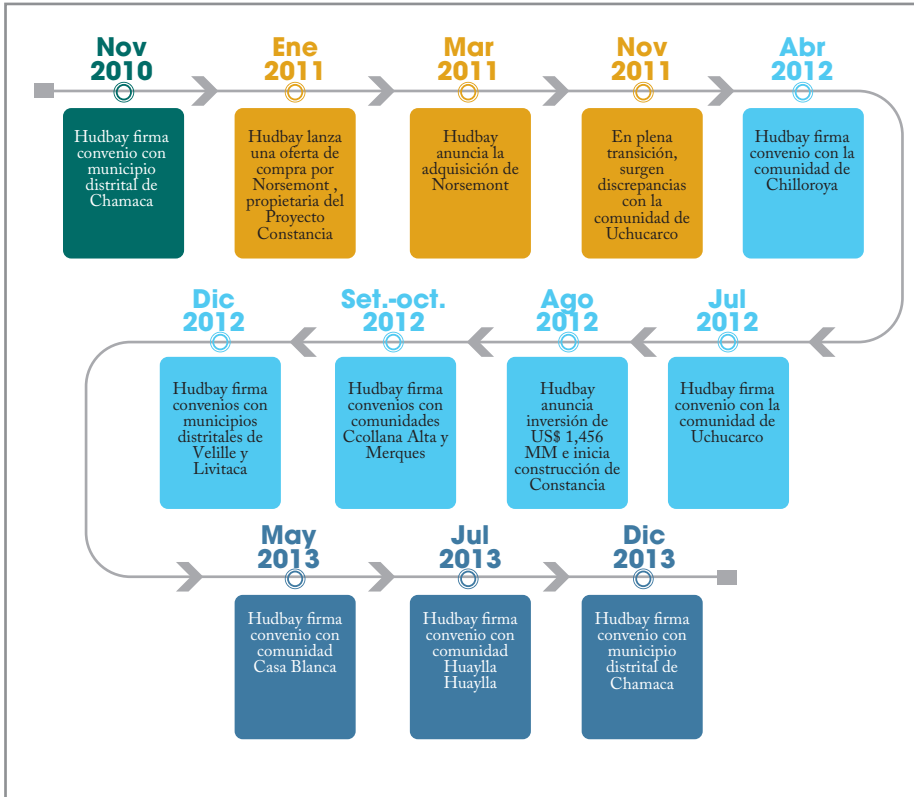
Nov 2010

Hudbay firma convenio con municipio distrital de Chamaca

Ene 2011

Hudbay lanza una oferta de compra por Norsemont , propietaria del Proyecto Constancia

Mar 2011

Hudbay anuncia la adquisición de Norsemont

Nov 2011

En plena transición, surgen discrepancias con la comunidad de Uchucarco

Abr 2012

Hudbay firma convenio con la comunidad de Chilloroya

Jul 2012

Hudbay firma convenio con la comunidad de Uchucarco

Ago 2012

Hudbay anuncia inversión de US$ 1,456 MM e inicia construcción de Constancia

Set.-oct. 2012

Hudbay firma convenios con comunidades Ccollana Alta y Merques

Dic 2012

Hudbay firma convenios con municipios distritales de Velille y Livitaca

May 2013

Hudbay firma convenio con comunidad Casa Blanca

Jul 2013

Hudbay firma convenio con comunidad Huaylla Huaylla

Dic 2013

Hudbay firma convenio con municipio distrital de Chamaca